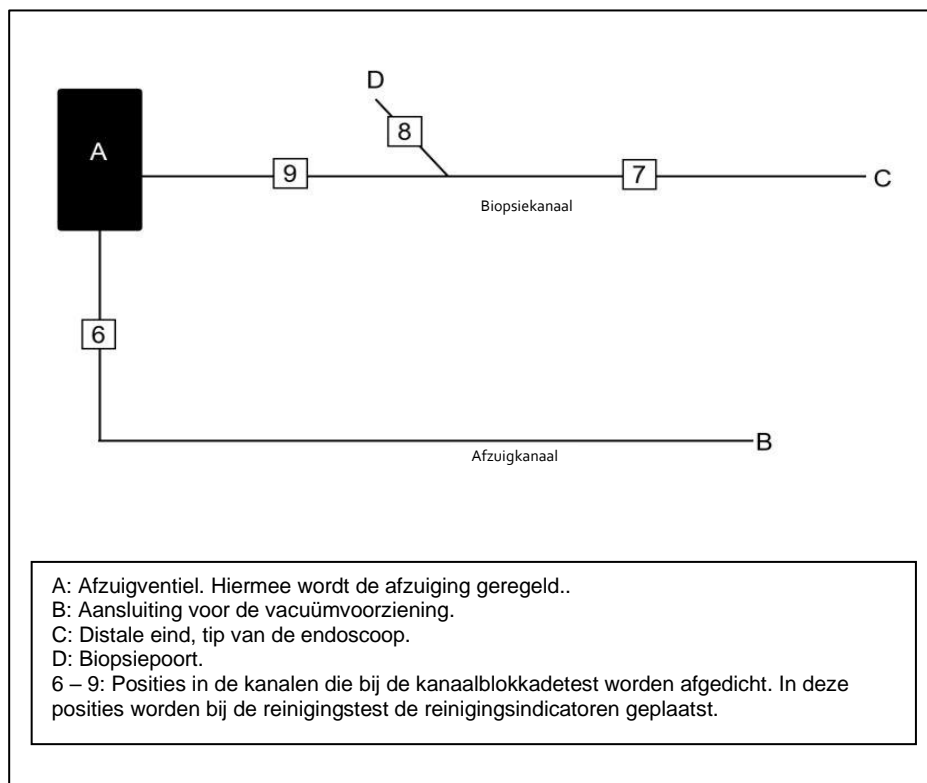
D

A

9

8

7

C

Biopsiekanaal

6

B

Afzuigkanaal

A: Afzuigventiel. Hiermee wordt de afzuiging geregeld..
B: Aansluiting voor de vacuümvoorziening.
C: Distale eind, tip van de endoscoop.
D: Biopsiepoort.
6 – 9: Posities in de kanalen die bij de kanaalblokkadetest worden afgedicht. In deze posities worden bij de reinigingstest de reinigingsindicatoren geplaatst.